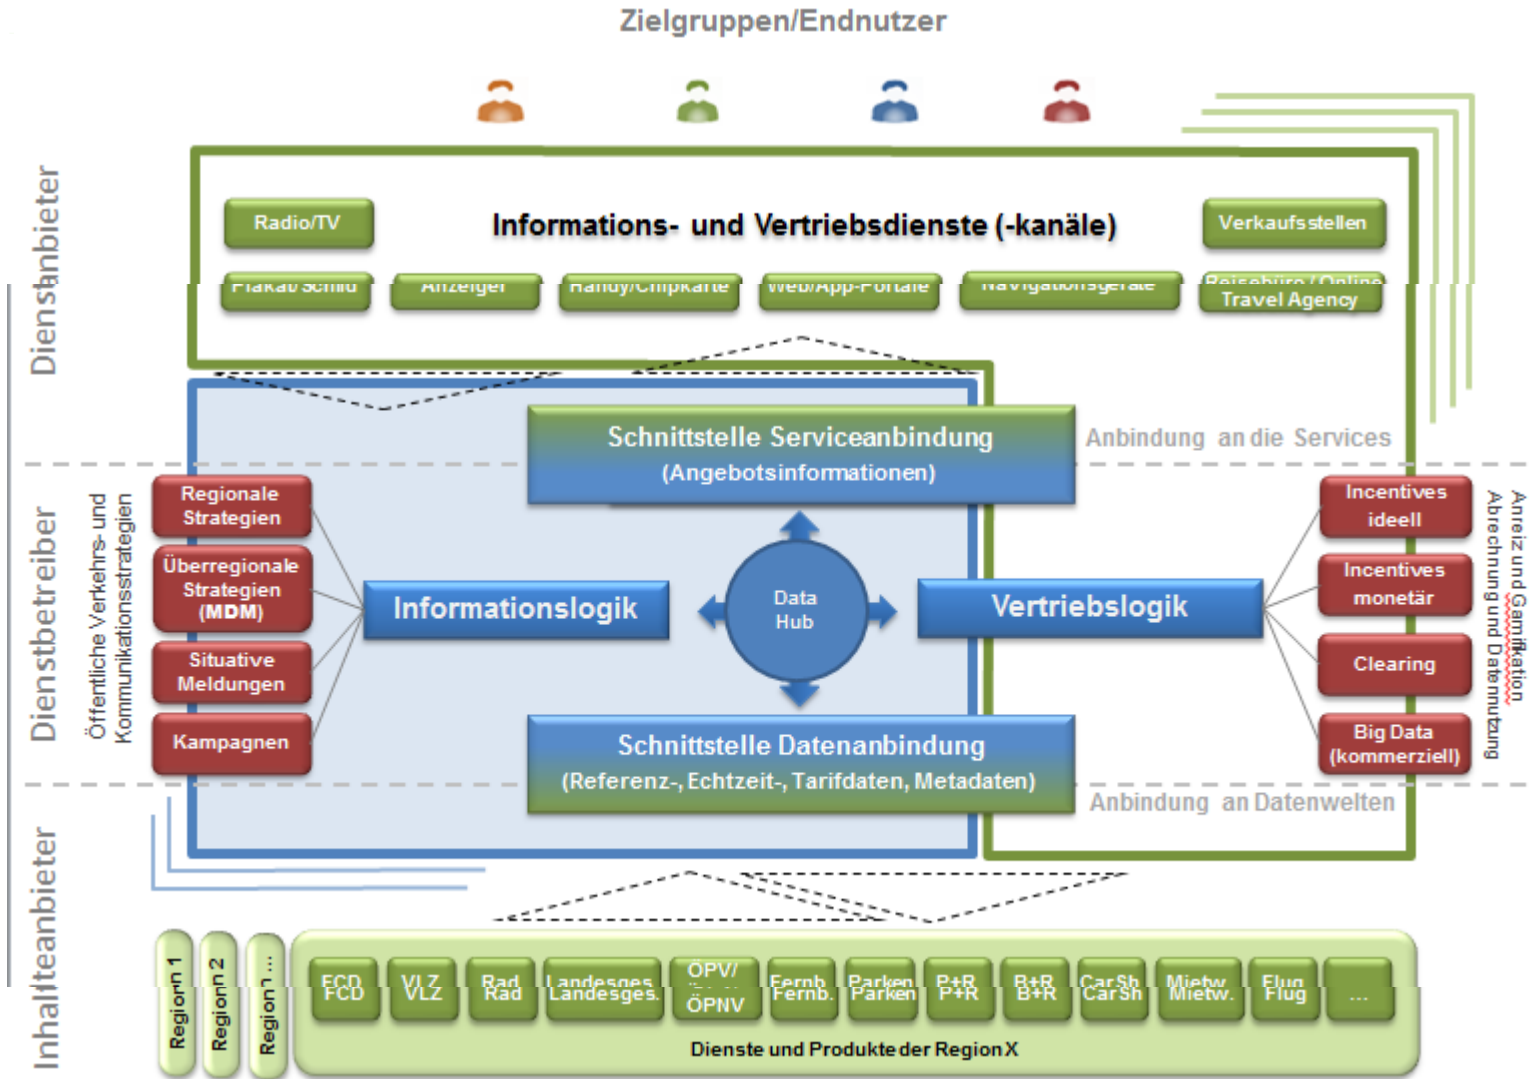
Zielgruppen/Endnutzer

Dienstanbieter

Radio/TV

Informations- und Vertriebsdienste (-kanäle)

Verkaufsstellen

Plakat/Schild

Anzeiger

Handy/Chipkarte

Web/App-Portale

Navigationsgeräte

Reisebüro / Online Travel Agency

Schnittstelle Serviceanbindung
(Angebotsinformationen)

Anbindung an die Services

Dienstbetreiber

Öffentliche Verkehrs- und Kommunikationsstrategien

Regionale Strategien

Überregionale Strategien (MDM)

Situative Meldungen

Kampagnen

Informationslogik

Data Hub

Vertriebslogik

Incentives ideell

Incentives monetär

Clearing

Big Data (kommerziell)

Anreiz und Gamifikation
Abrechnung und Datennutzung

Schnittstelle Datenanbindung
(Referenz-, Echtzeit-, Tarifdaten, Metadaten)

Anbindung an Datenwelten

Inhalteanbieter

Region 1

Region 2

Region ?...

FCD

VLZ

Rad

Landesges.

ÖPV/ÖPNV

Fernb.

Parken

P+R

B+R

CarSh

Mietw.

Flug

...

Dienste und Produkte der Region X